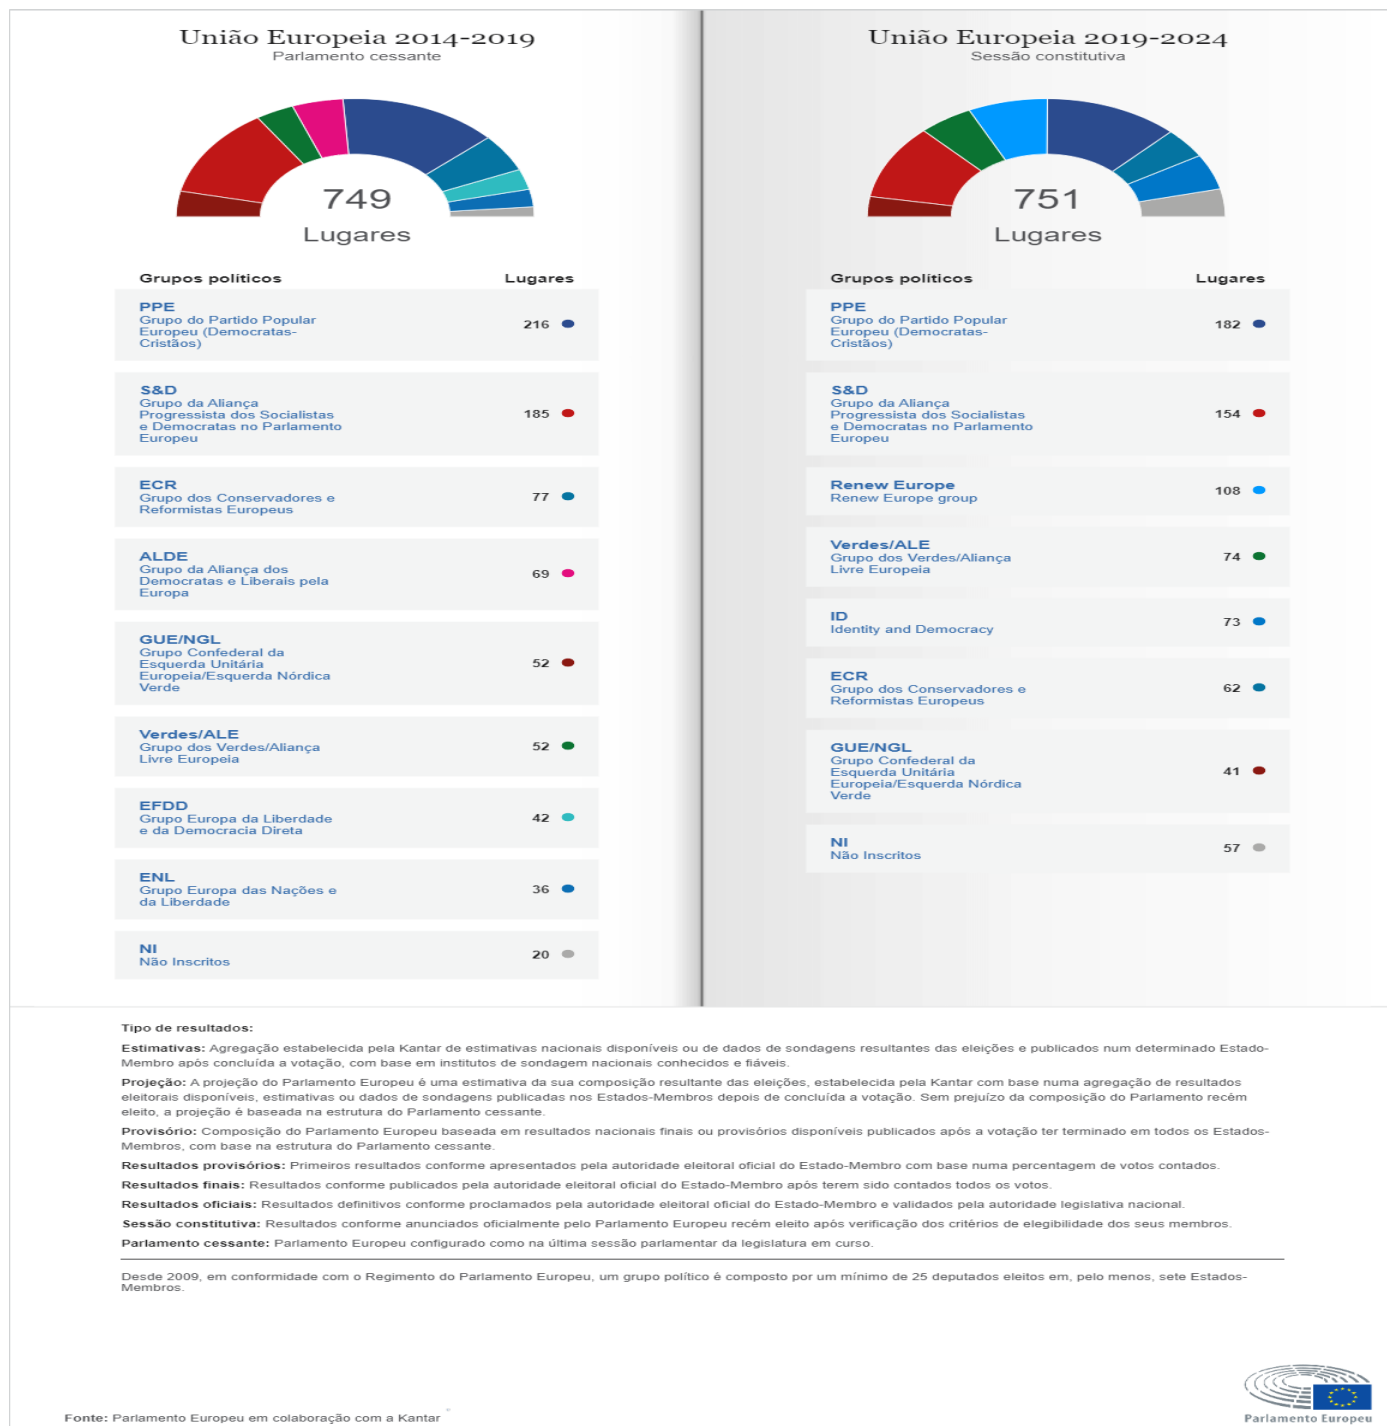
União Europeia 2014-2019
Parlamento cessante

749
Lugares

| Grupos políticos | Lugares |
|---|---|
| PPE Grupo do Partido Popular Europeu (Democratas-Cristãos) | 216 |
| S&D Grupo da Aliança Progressista dos Socialistas e Democratas no Parlamento Europeu | 185 |
| ECR Grupo dos Conservadores e Reformistas Europeus | 77 |
| ALDE Grupo da Aliança dos Democratas e Liberais pela Europa | 69 |
| GUE/NGL Grupo Confederal da Esquerda Unitária Europeia/Esquerda Nórdica Verde | 52 |
| Verdes/ALE Grupo dos Verdes/Aliança Livre Europeia | 52 |
| EFDD Grupo Europa da Liberdade e da Democracia Direta | 42 |
| ENL Grupo Europa das Nações e da Liberdade | 36 |
| NI Não Inscritos | 20 |

União Europeia 2019-2024
Sessão constitutiva

751
Lugares

| Grupos políticos | Lugares |
|---|---|
| PPE Grupo do Partido Popular Europeu (Democratas-Cristãos) | 182 |
| S&D Grupo da Aliança Progressista dos Socialistas e Democratas no Parlamento Europeu | 154 |
| Renew Europe Renew Europe group | 108 |
| Verdes/ALE Grupo dos Verdes/Aliança Livre Europeia | 74 |
| ID Identity and Democracy | 73 |
| ECR Grupo dos Conservadores e Reformistas Europeus | 62 |
| GUE/NGL Grupo Confederal da Esquerda Unitária Europeia/Esquerda Nórdica Verde | 41 |
| NI Não Inscritos | 57 |

Tipo de resultados:

Estimativas: Agregação estabelecida pela Kantar de estimativas nacionais disponíveis ou de dados de sondagens resultantes das eleições e publicados num determinado Estado-Membro após concluída a votação, com base em institutos de sondagem nacionais conhecidos e fiáveis.

Projeção: A projeção do Parlamento Europeu é uma estimativa da sua composição resultante das eleições, estabelecida pela Kantar com base numa agregação de resultados eleitorais disponíveis, estimativas ou dados de sondagens publicadas nos Estados-Membros depois de concluída a votação. Sem prejuízo da composição do Parlamento recém eleito, a projeção é baseada na estrutura do Parlamento cessante.

Provisório: Composição do Parlamento Europeu baseada em resultados nacionais finais ou provisórios disponíveis publicados após a votação ter terminado em todos os Estados-Membros, com base na estrutura do Parlamento cessante.

Resultados provisórios: Primeiros resultados conforme apresentados pela autoridade eleitoral oficial do Estado-Membro com base numa percentagem de votos contados.

Resultados finais: Resultados conforme publicados pela autoridade eleitoral oficial do Estado-Membro após terem sido contados todos os votos.

Resultados oficiais: Resultados definitivos conforme proclamados pela autoridade eleitoral oficial do Estado-Membro e validados pela autoridade legislativa nacional.

Sessão constitutiva: Resultados conforme anunciados oficialmente pelo Parlamento Europeu recém eleito após verificação dos critérios de elegibilidade dos seus membros.

Parlamento cessante: Parlamento Europeu configurado como na última sessão parlamentar da legislatura em curso.

Desde 2009, em conformidade com o Regimento do Parlamento Europeu, um grupo político é composto por um mínimo de 25 deputados eleitos em, pelo menos, sete Estados-Membros.

Fonte: Parlamento Europeu em colaboração com a Kantar

Parlamento Europeu